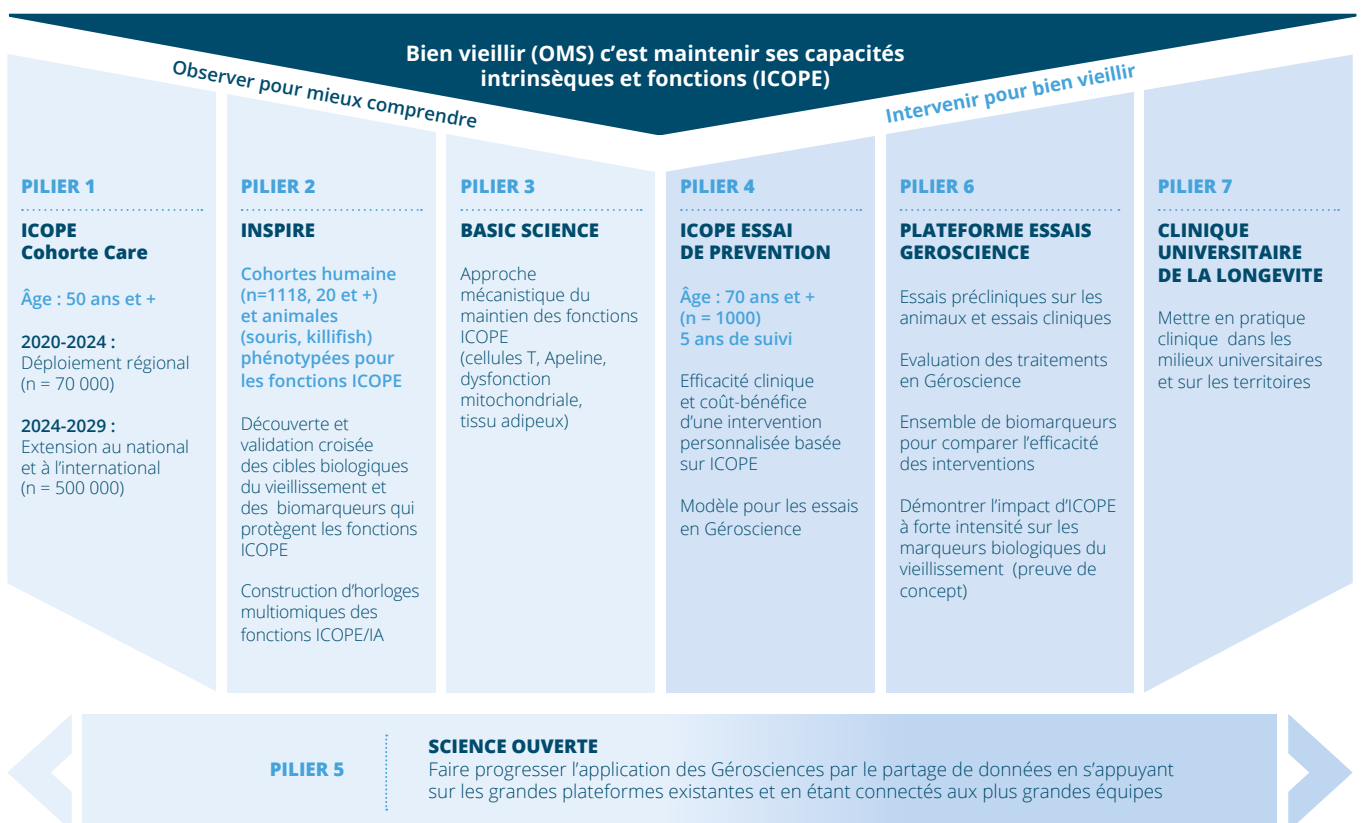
Bien vieillir (OMS) c'est maintenir ses capacités intrinsèques et fonctions (ICOPE)

Observer pour mieux comprendre

Intervenir pour bien vieillir

PILIER 1

ICOPE
Cohorte Care

Âge : 50 ans et +

2020-2024 :
Déploiement régional (n = 70 000)

2024-2029 :
Extension au national et à l'international (n = 500 000)

PILIER 2

INSPIRE

Cohortes humaine (n=1118, 20 et +) et animales (souris, killifish) phénotypées pour les fonctions ICOPE

Découverte et validation croisée des cibles biologiques du vieillissement et des biomarqueurs qui protègent les fonctions ICOPE

Construction d'horloges multiomiques des fonctions ICOPE/IA

PILIER 3

BASIC SCIENCE

Approche mécanistique du maintien des fonctions ICOPE (cellules T, Apeline, dysfonction mitochondriale, tissu adipeux)

PILIER 4

ICOPE ESSAI DE PREVENTION

Âge : 70 ans et + (n = 1000) 5 ans de suivi

Efficacité clinique et coût-bénéfice d'une intervention personnalisée basée sur ICOPE

Modèle pour les essais en Géroscience

PILIER 6

PLATEFORME ESSAIS GEROSCIENCE

Essais précliniques sur les animaux et essais cliniques

Evaluation des traitements en Géroscience

Ensemble de biomarqueurs pour comparer l'efficacité des interventions

Démontrer l'impact d'ICOPE à forte intensité sur les marqueurs biologiques du vieillissement (preuve de concept)

PILIER 7

CLINIQUE UNIVERSITAIRE DE LA LONGEVITE

Mettre en pratique clinique dans les milieux universitaires et sur les territoires

PILIER 5

SCIENCE OUVERTE
Faire progresser l'application des Gérosciences par le partage de données en s'appuyant sur les grandes plateformes existantes et en étant connectés aux plus grandes équipes